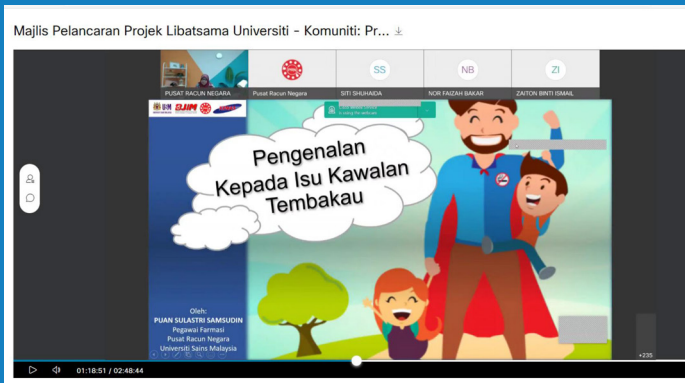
Majlis Pelancaran Projek Libatsama Universiti - Komuniti: Pr...

PUSAT RACUN NEGARA

Pusat Racun Negara

SS
SITI SHUHAIDA

NB
NOR FAIZAH BAKAR

ZI
ZAITON BINTI ISMAIL

USIM

Pengenalan Kepada Isu Kawalan Tembakau

Oleh:
PUAN SULASTRI SAMSUDIN
Pegawai Farmasi
Pusat Racun Negara
Universiti Sains Malaysia

+235

01:18:51 / 02:48:44